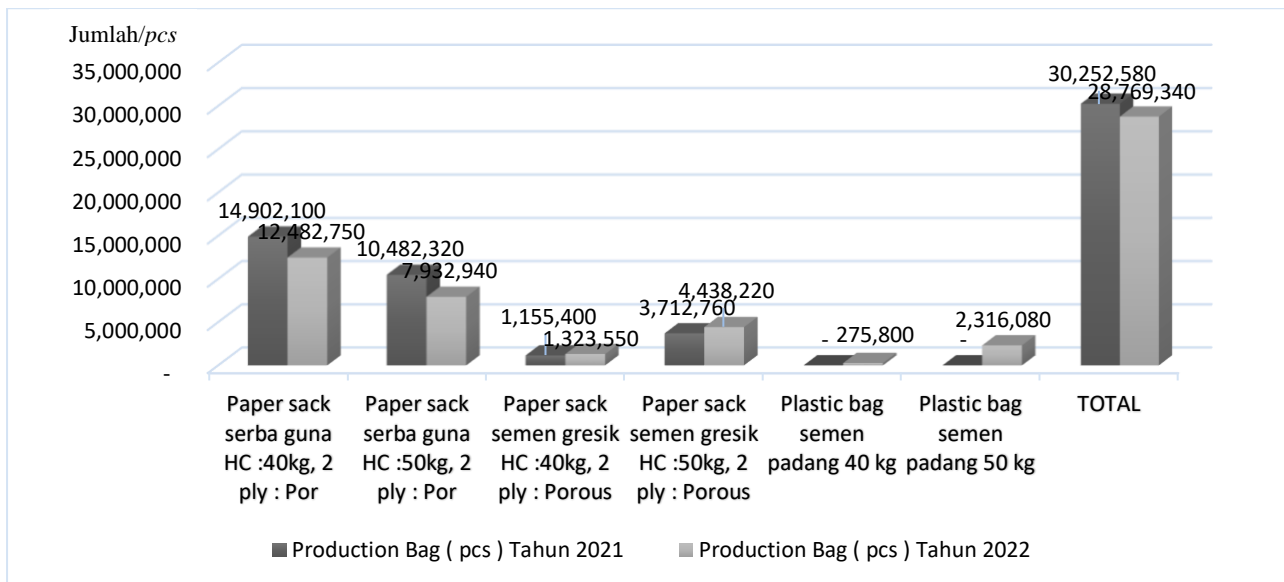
Jumlah/*pcs*

35,000,000
30,000,000
25,000,000
20,000,000
15,000,000
10,000,000
5,000,000
-

14,902,100
12,482,750
10,482,320
7,932,940
1,155,400
1,323,550
3,712,760
4,438,220
-
275,800
-
2,316,080
30,252,580
28,769,340

Paper sack serba guna HC :40kg, 2 ply : Por
Paper sack serba guna HC :50kg, 2 ply : Por
Paper sack semen gresik HC :40kg, 2 ply : Porous
Paper sack semen gresik HC :50kg, 2 ply : Porous
Plastic bag semen padang 40 kg
Plastic bag semen padang 50 kg
TOTAL

Production Bag ( pcs ) Tahun 2021
Production Bag ( pcs ) Tahun 2022